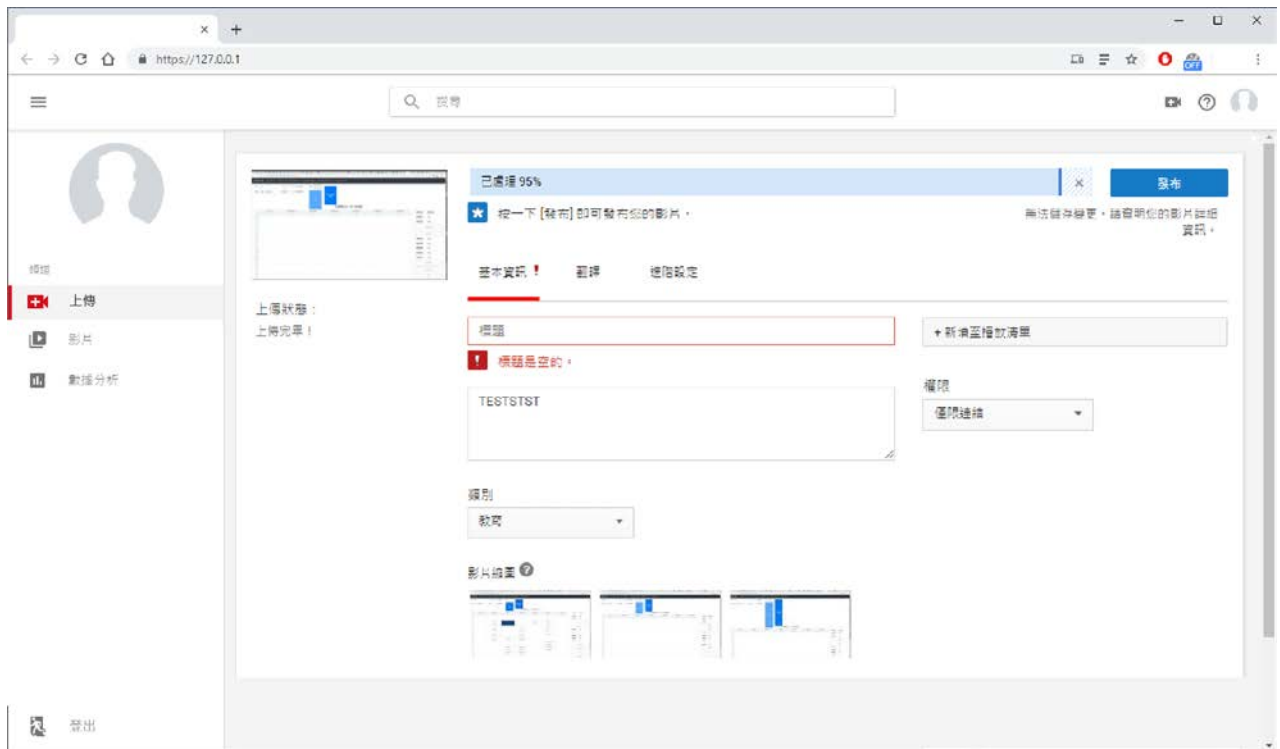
https://127.0.0.1

搜尋

頻道

上傳

影片

數據分析

登出

上傳狀態：
上傳完畢！

已處理 95%

發布

按一下 [發布] 即可發布您的影片。

無法儲存變更，請查明您的影片詳細資訊。

基本資訊 ! 翻譯 進階設定

標題

! 標題是空的。

TESTSTST

+ 新增至播放清單

權限

僅限連結

類別

教育

影片縮圖